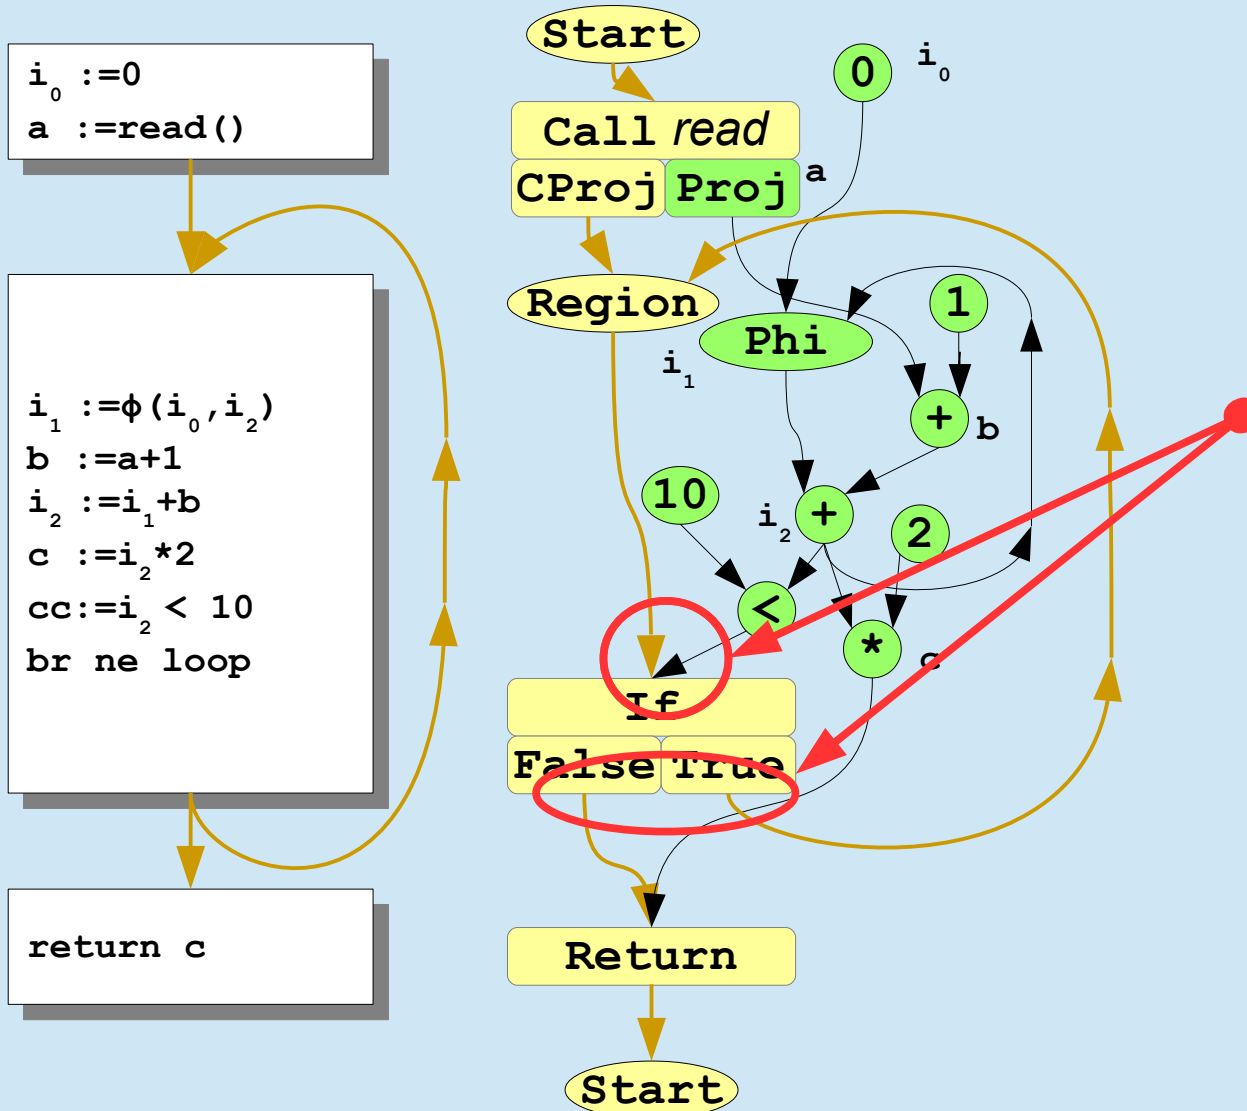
$i_0$ :=0
a :=read()

$i_1$ :=$\phi$($i_0$,$i_2$)
b :=a+1
$i_2$ :=$i_1$+b
c :=$i_2$*2
cc:=$i_2$ < 10
br ne loop

return c

Start
Call *read*
CProj
Proj
a
0
$i_0$
Region
Phi
$i_1$
1
+
b
10
$i_2$
+
2
<
*
c
If
False
True
Return
Start